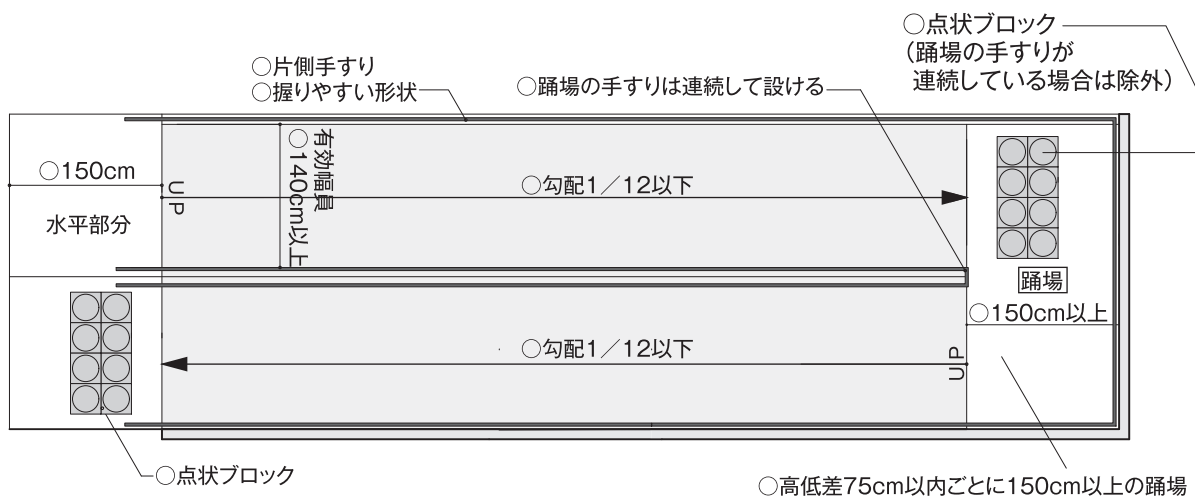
○点状ブロック
（踊場の手すりが
連続している場合は除外）

○片側手すり
○握りやすい形状

○踊場の手すりは連続して設ける

有効幅員
○140cm以上

○150cm

水平部分

UP

○勾配1／12以下

踊場

○150cm以上

○勾配1／12以下

UP

○点状ブロック

○高低差75cm以内ごとに150cm以上の踊場